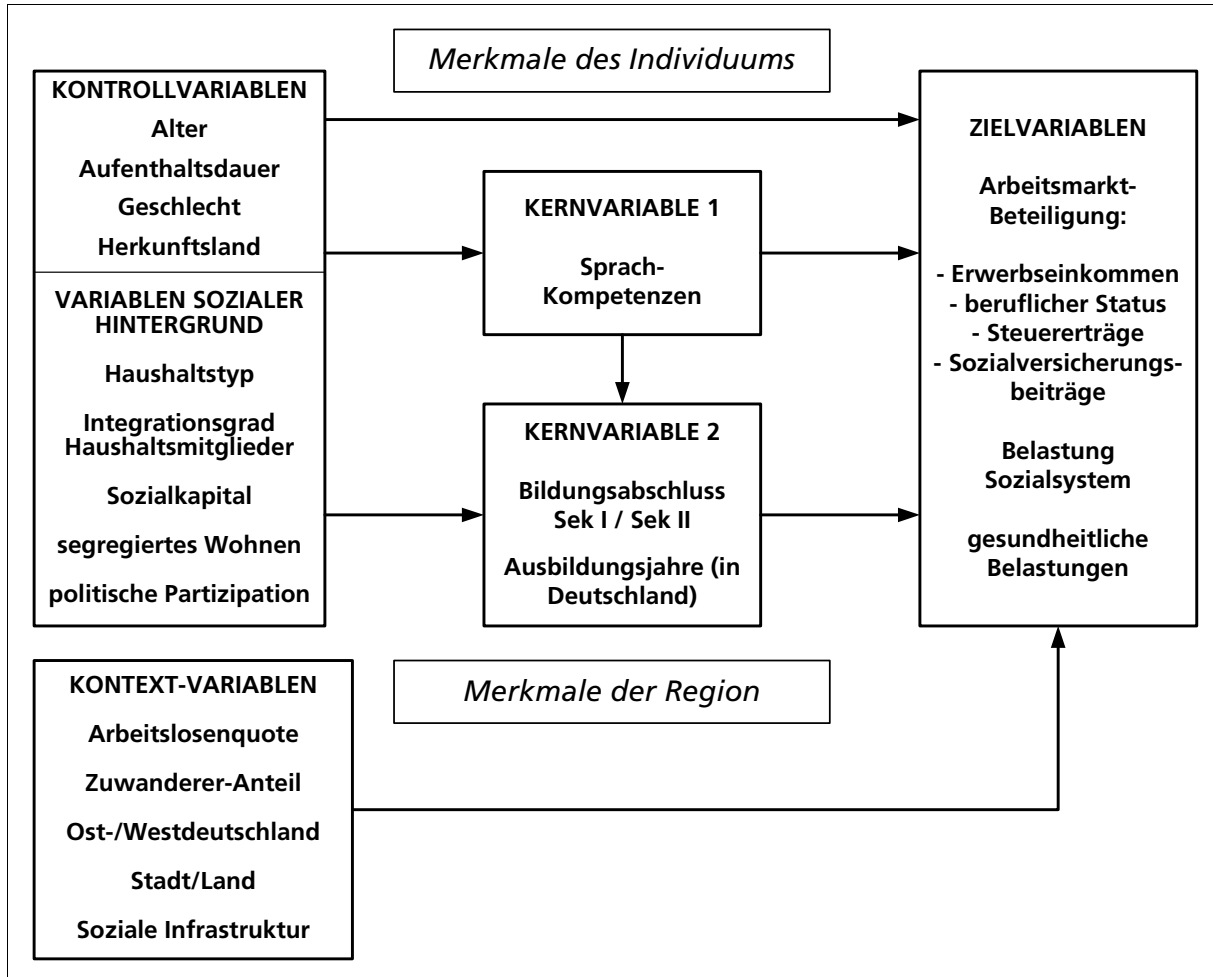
Merkmale des Individuums

KONTROLLVARIABLEN
Alter
Aufenthaltsdauer
Geschlecht
Herkunftsland

VARIABLEN SOZIALER HINTERGRUND
Haushaltstyp
Integrationsgrad Haushaltsmitglieder
Sozialkapital
segregiertes Wohnen
politische Partizipation

KERNVARIABLE 1
Sprach-Kompetenzen

KERNVARIABLE 2
Bildungsabschluss Sek I / Sek II
Ausbildungsjahre (in Deutschland)

ZIELVARIABLEN
Arbeitsmarkt-Beteiligung:
- Erwerbseinkommen
- beruflicher Status
- Steuererträge
- Sozialversicherungsbeiträge
Belastung Sozialsystem
gesundheitliche Belastungen

KONTEXT-VARIABLEN
Arbeitslosenquote
Zuwanderer-Anteil
Ost-/Westdeutschland
Stadt/Land
Soziale Infrastruktur

Merkmale der Region